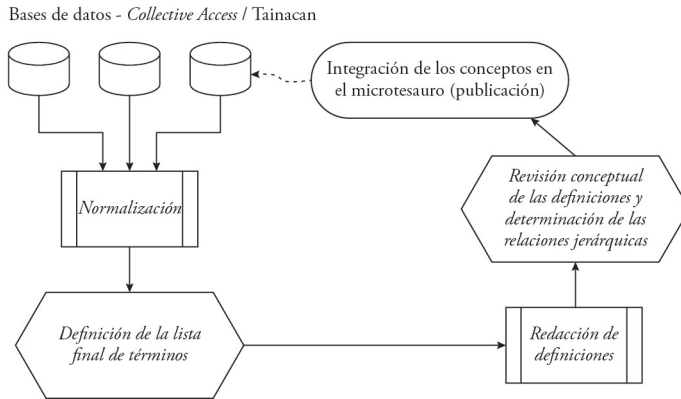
Bases de datos - *Collective Access* / Tainacan

Integración de los conceptos en el microtesauro (publicación)

*Revisión conceptual de las definiciones y determinación de las relaciones jerárquicas*

*Normalización*

*Definición de la lista final de términos*

*Redacción de definiciones*